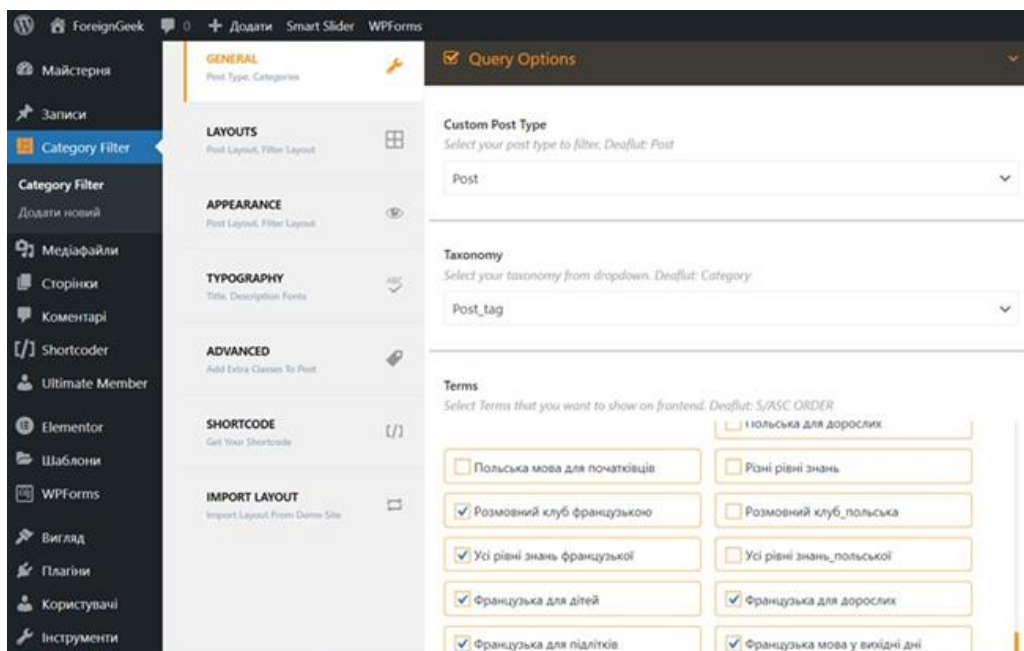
ForeignGeek 0 + Додати Smart Slider WPForms

Майстерня
Записи
Category Filter
Category Filter
Додати новий
Медіафайли
Сторінки
Коментарі
Shortcoder
Ultimate Member
Elementor
Шаблони
WPForms
Вигляд
Плагіни
Користувачі
Інструменти

GENERAL
Post Type, Categories
LAYOUTS
Post Layout, Filter Layout
APPEARANCE
Post Layout, Filter Layout
TYPOGRAPHY
Title, Description Fonts
ADVANCED
Add Extra Classes To Post
SHORTCODE
Get Your Shortcode
IMPORT LAYOUT
Import Layout From Demo Site

Query Options

Custom Post Type
Select your post type to filter. Deaflut: Post
Post

Taxonomy
Select your taxonomy from dropdown. Deaflut: Category
Post_tag

Terms
Select Terms that you want to show on frontend. Deaflut: S/ASC ORDER
Польська для дорослих
Польська мова для початківців
Різні рівні знань
Розмовний клуб французькою
Розмовний клуб_польська
Усі рівні знань французької
Усі рівні знань_польської
Французька для дітей
Французька для дорослих
Французька для підлітків
Французька мова у вихідні дні